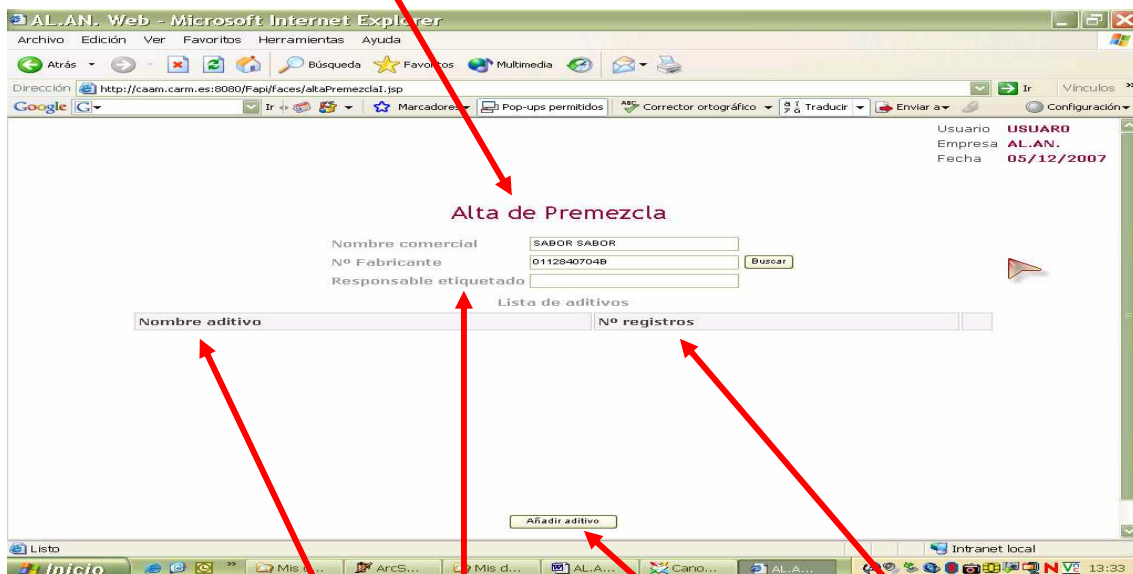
AL.AN. Web - Microsoft Internet Explorer

Archivo Edición Ver Favoritos Herramientas Ayuda

Atrás Búsqueda Favoritos Multimedia

Dirección http://caam.carm.es:8080/Fapi/faces/altaPremezclaI.jsp Ir Vínculos

Google Ir Marcadores Pop-ups permitidos Corrector ortográfico Traducir Enviar a Configuración

Usuario USUARO
Empresa AL.AN.
Fecha 05/12/2007

Alta de Premezcla

Nombre comercial SABOR SABOR
Nº Fabricante 0112840704B Buscar
Responsable etiquetado

Lista de aditivos

| Nombre aditivo | Nº registros |
|---|---|

Añadir aditivo

Listo Intranet local

Inicio Mis d... ArcS... Mis d... AL.A... Cano... AL.A... 13:33